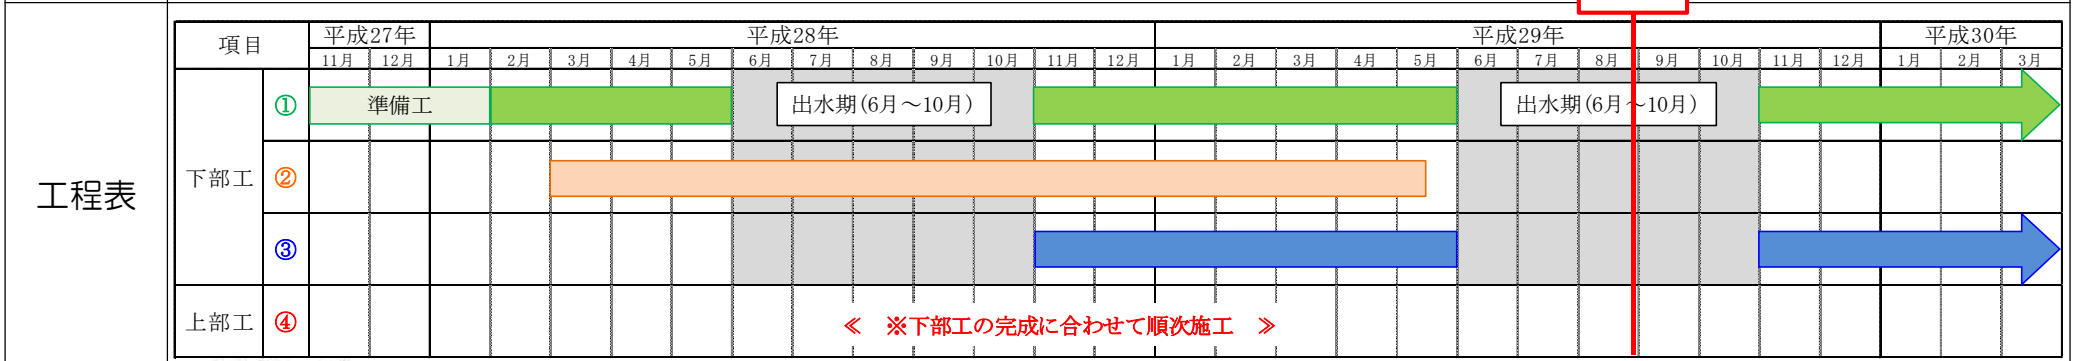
工程表

| 項目 | | 平成27年 | | 平成28年 | | | | | | | | | | | | 平成29年 | | | | | | | | | | | | 平成30年 | | |
|---|---|---|---|---|---|---|---|---|---|---|---|---|---|---|---|---|---|---|---|---|---|---|---|---|---|---|---|---|---|---|
| | | 11月 | 12月 | 1月 | 2月 | 3月 | 4月 | 5月 | 6月 | 7月 | 8月 | 9月 | 10月 | 11月 | 12月 | 1月 | 2月 | 3月 | 4月 | 5月 | 6月 | 7月 | 8月 | 9月 | 10月 | 11月 | 12月 | 1月 | 2月 | 3月 |
| 下部工 | ① | 準備工 | | | | | | | 出水期(6月～10月) | | | | | | | | | | | | 出水期(6月～10月) | | | | | | | | | |
| | ② | | | | | | | | | | | | | | | | | | | | | | | | | | | | | |
| | ③ | | | | | | | | | | | | | | | | | | | | | | | | | | | | | |
| 上部工 | ④ | ≪ ※下部工の完成に合わせて順次施工 ≫ | | | | | | | | | | | | | | | | | | | | | | | | | | | | |